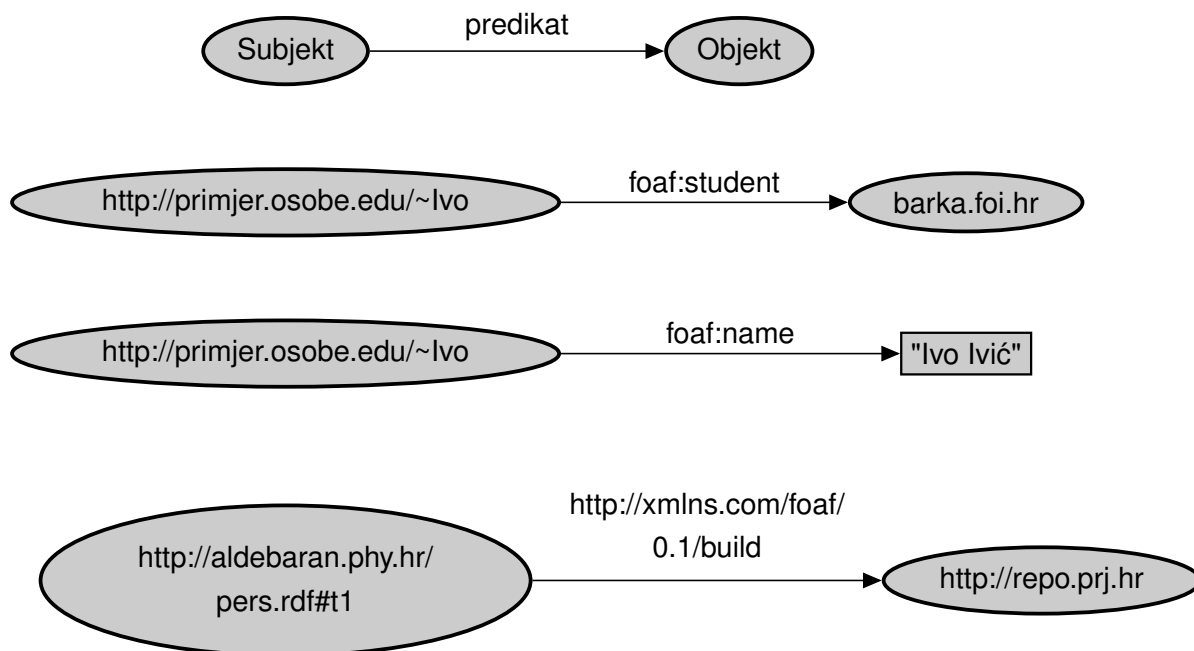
Subjekt
predikat
Objekt

http://primjer.osobe.edu/~Ivo
foaf:student
barka.foi.hr

http://primjer.osobe.edu/~Ivo
foaf:name
"Ivo Ivić"

http://aldebaran.phy.hr/pers.rdf#t1
http://xmlns.com/foaf/0.1/build
http://repo.prj.hr